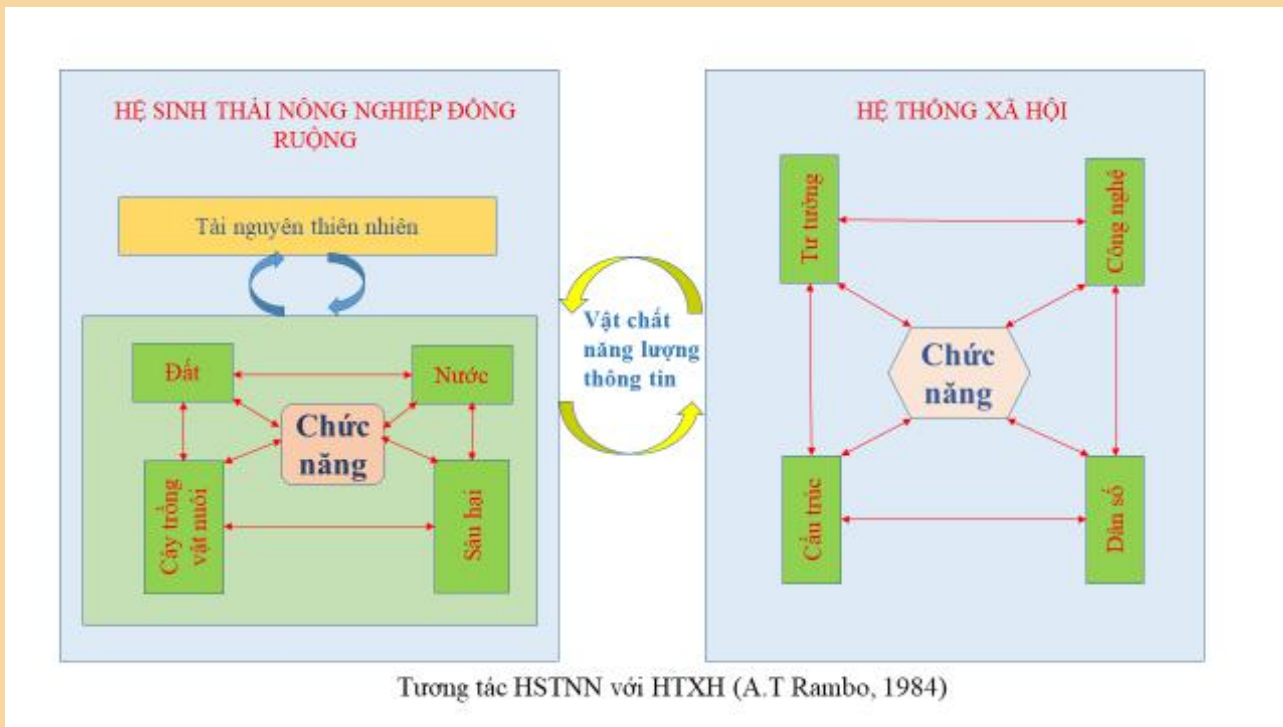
HỆ SINH THÁI NÔNG NGHIỆP ĐỒNG RUỘNG

Tài nguyên thiên nhiên

Đất

Nước

Chức năng

Cây trồng vật nuôi

Sâu hại

Vật chất năng lượng thông tin

HỆ THỐNG XÃ HỘI

Tư tưởng

Công nghệ

Chức năng

Cấu trúc

Dân số

Tương tác HSTNN với HTXH (A.T Rambo, 1984)